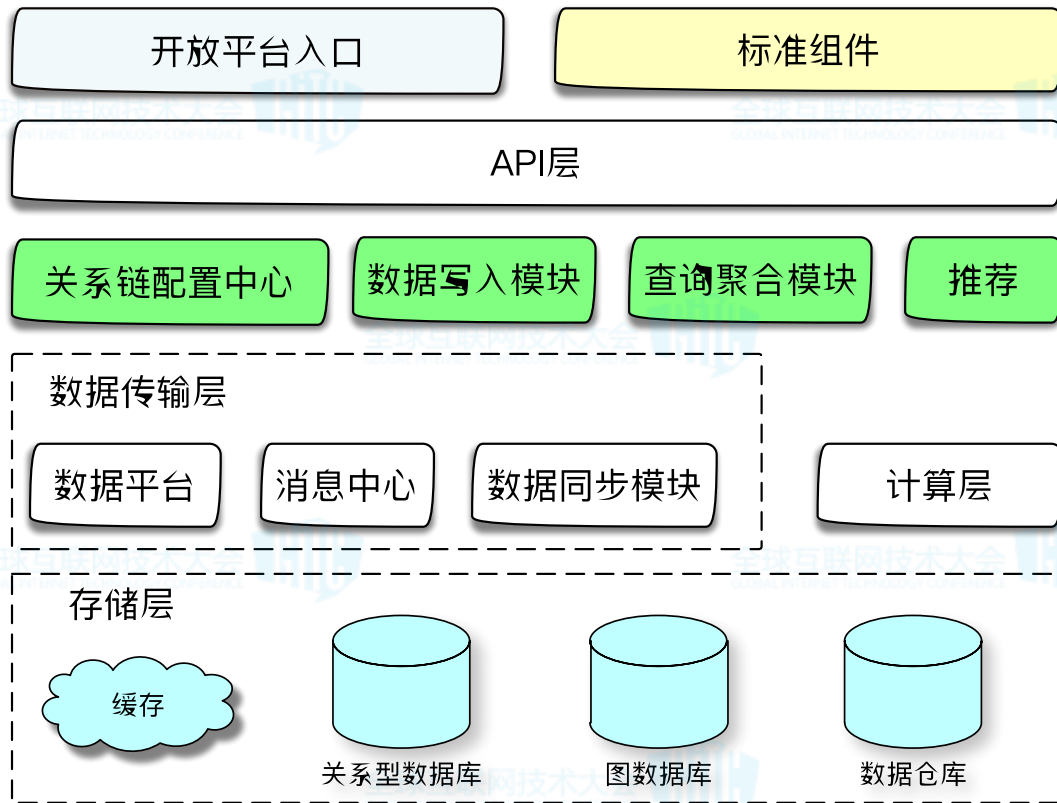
开放平台入口

标准组件

全球互联网技术大会
GLOBAL INTERNET TECHNOLOGY CONFERENCE

API层

关系链配置中心

数据写入模块

查询聚合模块

推荐

数据传输层

数据平台

消息中心

数据同步模块

计算层

存储层

缓存

关系型数据库

图数据库

数据仓库